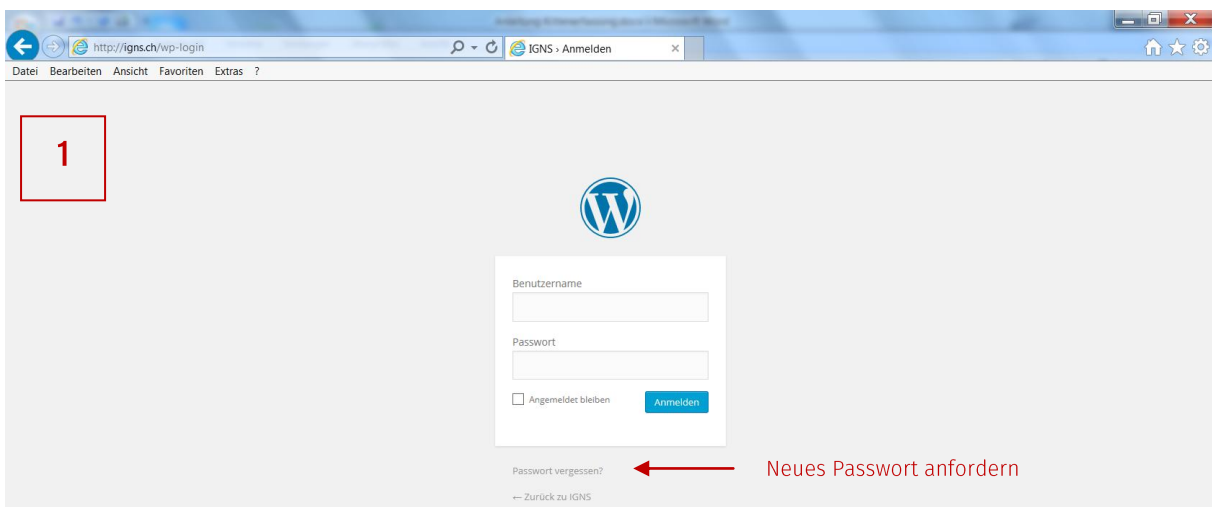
http://igns.ch/wp-login
IGNS › Anmelden
Datei Bearbeiten Ansicht Favoriten Extras ?

1

Benutzername

Passwort

Angemeldet bleiben

Anmelden

Passwort vergessen?

Neues Passwort anfordern

← Zurück zu IGNS